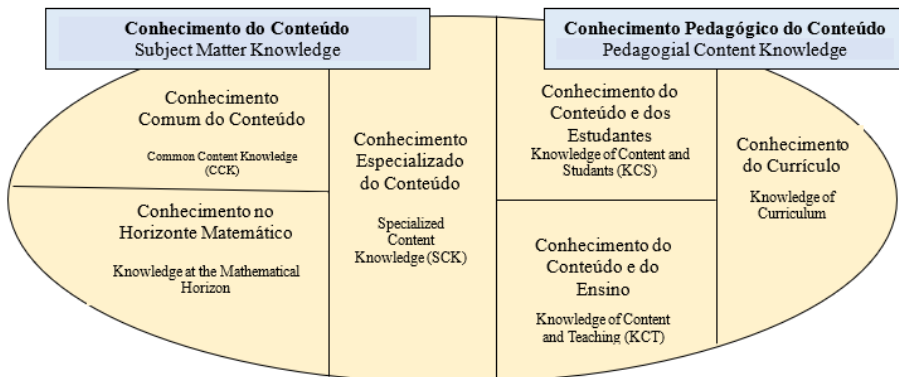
Conhecimento do Conteúdo
Subject Matter Knowledge

Conhecimento Pedagógico do Conteúdo
Pedagogial Content Knowledge

Conhecimento Comum do Conteúdo
Common Content Knowledge (CCK)

Conhecimento no Horizonte Matemático
Knowledge at the Mathematical Horizon

Conhecimento Especializado do Conteúdo
Specialized Content Knowledge (SCK)

Conhecimento do Conteúdo e dos Estudantes
Knowledge of Content and Students (KCS)

Conhecimento do Conteúdo e do Ensino
Knowledge of Content and Teaching (KCT)

Conhecimento do Currículo
Knowledge of Curriculum